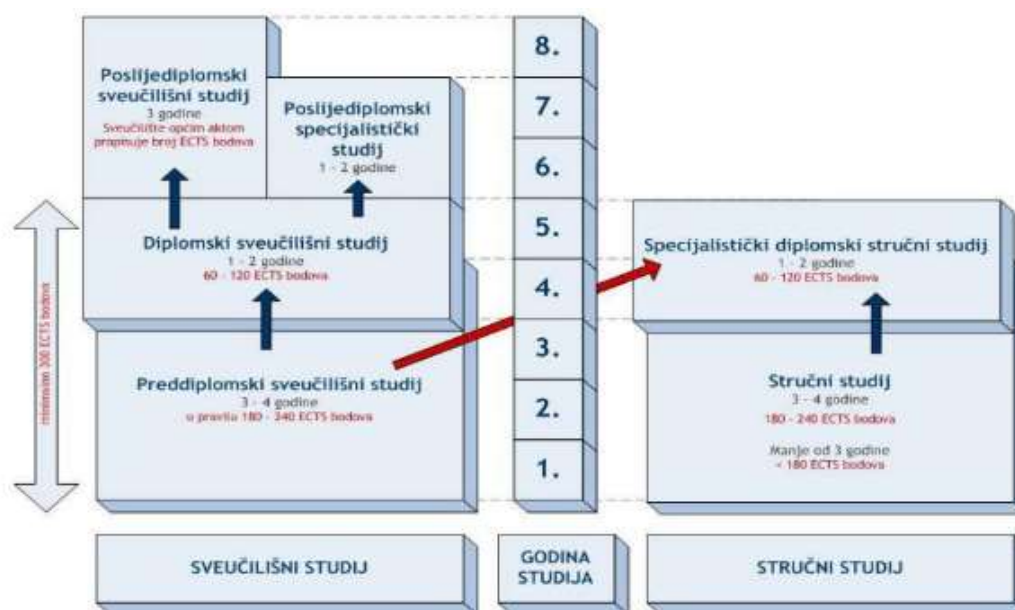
Poslijediplomski sveučilišni studij
3 godine
Sveučilište općim aktom propisuje broj ECTS bodova

Poslijediplomski specijalistički studij
1 - 2 godine

8.
7.
6.
5.
4.
3.
2.
1.

minimalno 300 ECTS bodova

Diplomski sveučilišni studij
1 - 2 godine
60 - 120 ECTS bodova

Specijalistički diplomski stručni studij
1 - 2 godine
60 - 120 ECTS bodova

Preddiplomski sveučilišni studij
3 - 4 godine
u pravilu 180 - 240 ECTS bodova

Stručni studij
3 - 4 godine
180 - 240 ECTS bodova

Manje od 3 godine
< 180 ECTS bodova

SVEUČILIŠNI STUDIJ

GODINA STUDIJA

STRUČNI STUDIJ